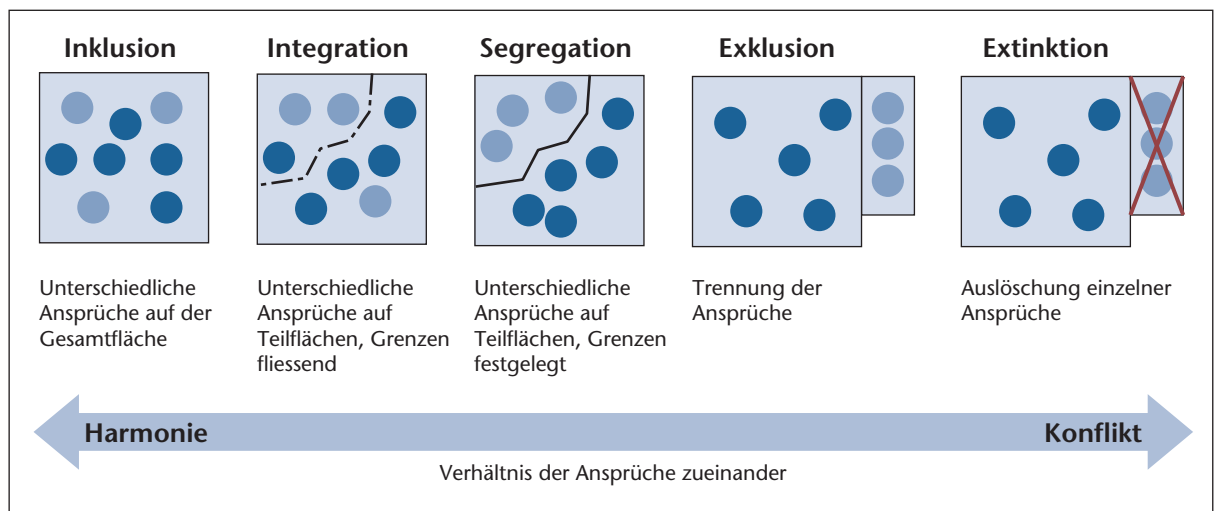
Inklusion

Integration

Segregation

Exklusion

Extinktion

Unterschiedliche Ansprüche auf der Gesamtfläche

Unterschiedliche Ansprüche auf Teilflächen, Grenzen fliessend

Unterschiedliche Ansprüche auf Teilflächen, Grenzen festgelegt

Trennung der Ansprüche

Auslöschung einzelner Ansprüche

Harmonie

Konflikt

Verhältnis der Ansprüche zueinander